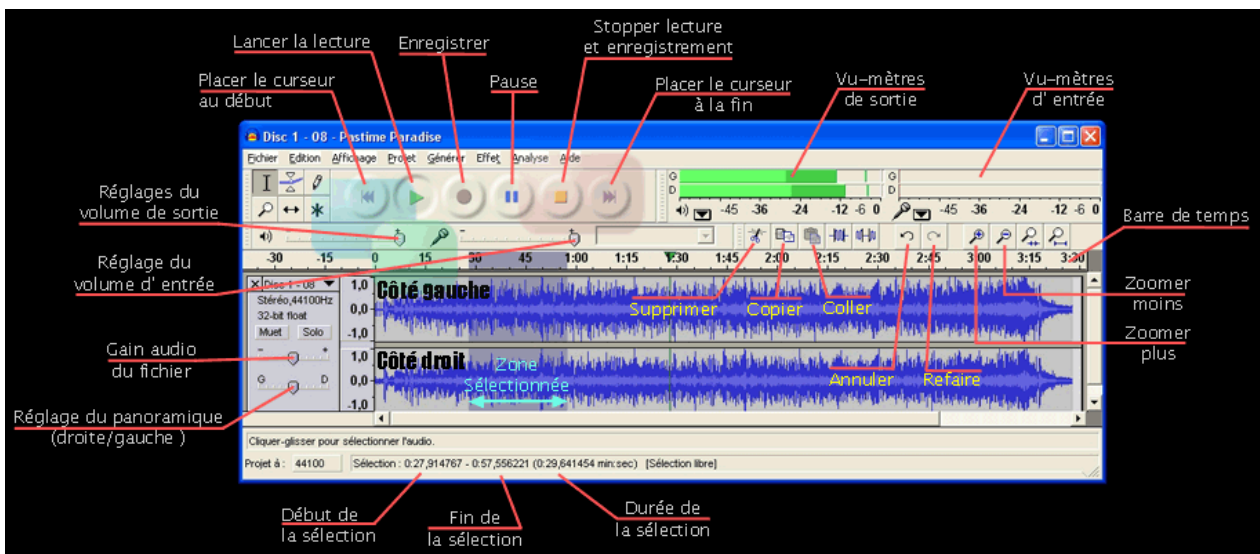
Lancer la lecture
Enregistrer
Stopper lecture et enregistrement
Placer le curseur au début
Pause
Placer le curseur à la fin
Vu-mètres de sortie
Vu-mètres d' entrée
Disc 1 - 08 - Pastime Paradise
Fichier Edition Affichage Projet Générer Effet Analyse Aide
G
D
-45 -36 -24 -12 -6 0
-45 -36 -24 -12 -6 0
Réglages du volume de sortie
Barre de temps
Réglage du volume d' entrée
-30 -15 0 15 30 45 1:00 1:15 1:30 1:45 2:00 2:15 2:30 2:45 3:00 3:15 3:30
Disc 1 - 08
Stéréo, 44100Hz
32-bit float
Muet Solo
1,0
0,0
-1,0
1,0
0,0
-1,0
Côté gauche
Côté droit
Supprimer
Copier
Coller
Zoomer moins
Zoomer plus
Gain audio du fichier
Zone Sélectionnée
Annuler
Refaire
G D
Réglage du panoramique (droite/gauche )
Cliquer-glisser pour sélectionner l'audio.
Projet à : 44100
Sélection : 0:27,914767 - 0:57,556221 (0:29,641454 min:sec) [Sélection libre]
Début de la sélection
Fin de la sélection
Durée de la sélection